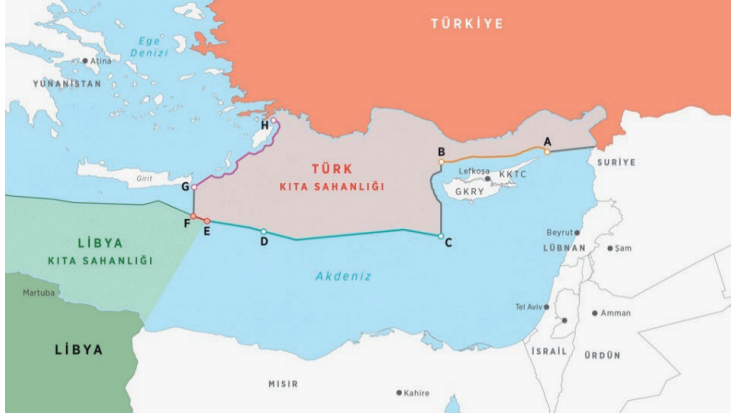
TÜRKİYE

Ege Denizi

Atina

YUNANİSTAN

H

TÜRK
KITA SAHANLIĞI

B

A

SURİYE

Girit

G

Lefkoşa

KKTC

GKRY

F

E

D

C

LİBYA
KITA SAHANLIĞI

Beyrut

LÜBNAN

Şam

Akdeniz

Martuba

Tel Aviv

Amman

LİBYA

İSRAİL

ÜRDÜN

MISIR

Kahire